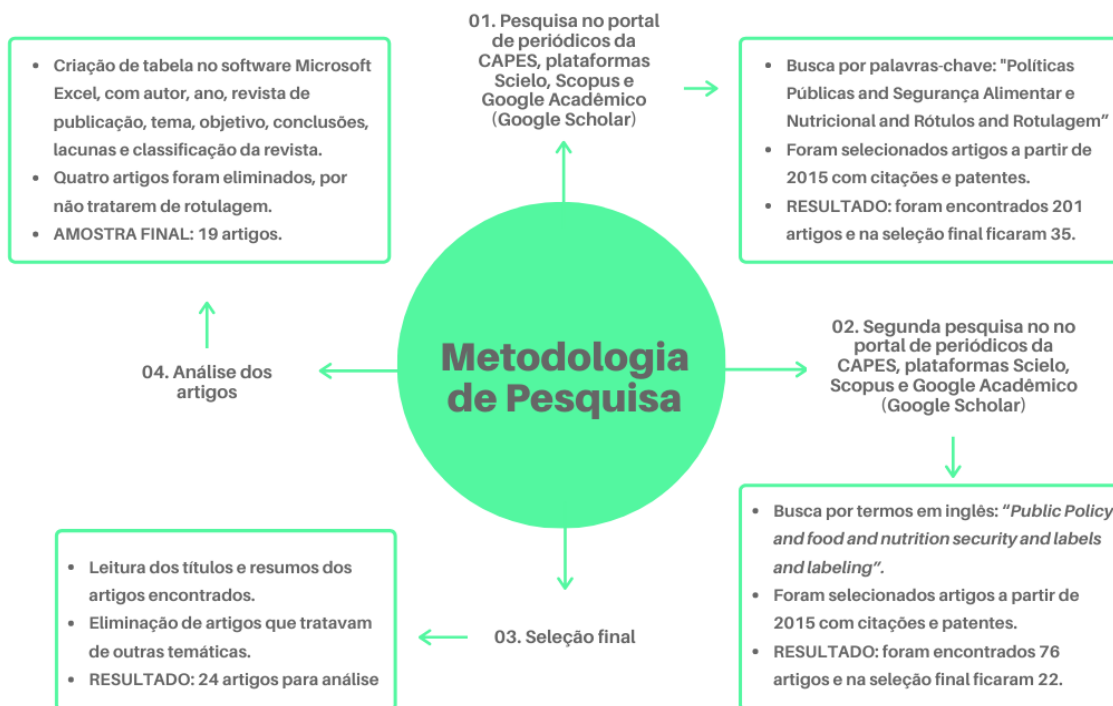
Metodologia de Pesquisa

01. Pesquisa no portal de periódicos da CAPES, plataformas Scielo, Scopus e Google Acadêmico (Google Scholar)

- Busca por palavras-chave: "Políticas Públicas and Segurança Alimentar e Nutricional and Rótulos and Rotulagem"
- Foram selecionados artigos a partir de 2015 com citações e patentes.
- RESULTADO: foram encontrados 201 artigos e na seleção final ficaram 35.

02. Segunda pesquisa no no portal de periódicos da CAPES, plataformas Scielo, Scopus e Google Acadêmico (Google Scholar)

- Busca por termos em inglês: *"Public Policy and food and nutrition security and labels and labeling"*.
- Foram selecionados artigos a partir de 2015 com citações e patentes.
- RESULTADO: foram encontrados 76 artigos e na seleção final ficaram 22.

03. Seleção final

- Leitura dos títulos e resumos dos artigos encontrados.
- Eliminação de artigos que tratavam de outras temáticas.
- RESULTADO: 24 artigos para análise

04. Análise dos artigos

- Criação de tabela no software Microsoft Excel, com autor, ano, revista de publicação, tema, objetivo, conclusões, lacunas e classificação da revista.
- Quatro artigos foram eliminados, por não tratarem de rotulagem.
- AMOSTRA FINAL: 19 artigos.